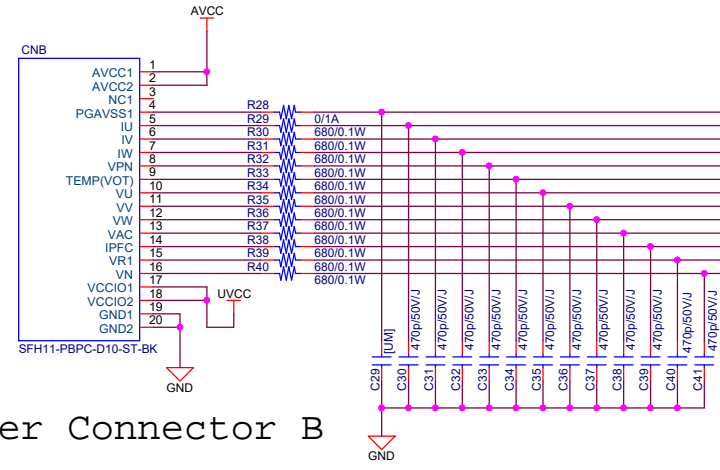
AVCC

CNB

AVCC1 1
AVCC2 2
NC1 3
PGAVSS1 4
IU 5
IV 6
IW 7
VPN 8
TEMP(VOT) 9
VU 10
VV 11
VW 12
VAC 13
IPFC 14
VR1 15
VN 16
17
VCCIO1 18
VCCIO2 19
GND1 20
GND2

SFH11-PBPC-D10-ST-BK

UVCC

GND

R28
R29 0/1A
R30 680/0.1W
R31 680/0.1W
R32 680/0.1W
R33 680/0.1W
R34 680/0.1W
R35 680/0.1W
R36 680/0.1W
R37 680/0.1W
R38 680/0.1W
R39 680/0.1W
R40 680/0.1W
680/0.1W

C29 [UM]
C30 470p/50V/J
C31 470p/50V/J
C32 470p/50V/J
C33 470p/50V/J
C34 470p/50V/J
C35 470p/50V/J
C36 470p/50V/J
C37 470p/50V/J
C38 470p/50V/J
C39 470p/50V/J
C40 470p/50V/J
C41 470p/50V/J

GND

er Connector B